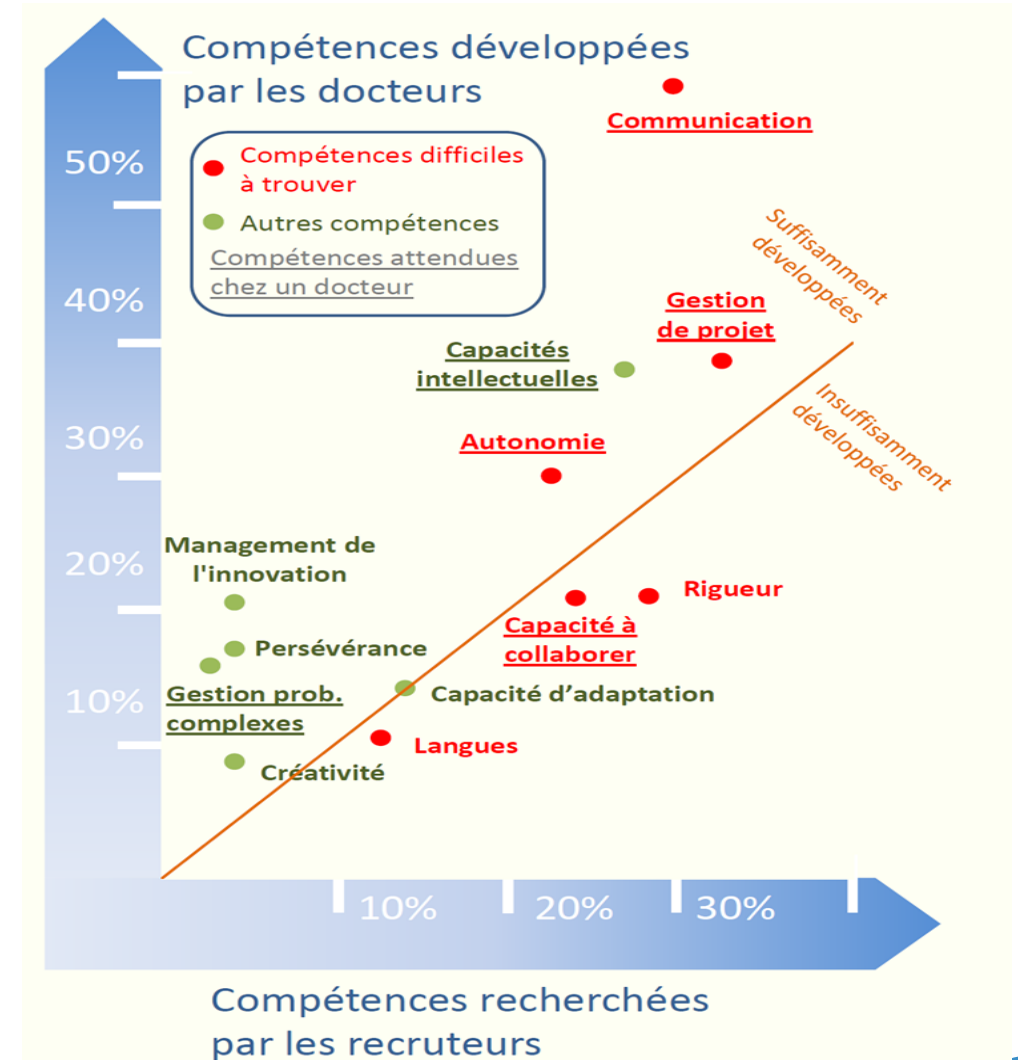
Compétences développées par les docteurs

50%

40%

30%

20%

10%

Compétences difficiles à trouver

Autres compétences

Compétences attendues chez un docteur

Communication

Suffisamment développées

Gestion de projet

Capacités intellectuelles

Insuffisamment développées

Autonomie

Management de l'innovation

Rigueur

Capacité à collaborer

Persévérance

Gestion prob. complexes

Capacité d'adaptation

Langues

Créativité

10%

20%

30%

Compétences recherchées par les recruteurs